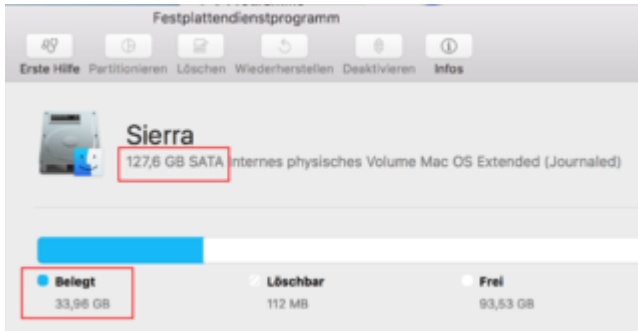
Festplattendienstprogramm

Erste Hilfe Partitionieren Löschen Wiederherstellen Deaktivieren Infos

Sierra

127,6 GB SATA Internes physisches Volume Mac OS Extended (Journaled)

Belegt
33,96 GB

Löschbar
112 MB

Frei
93,53 GB